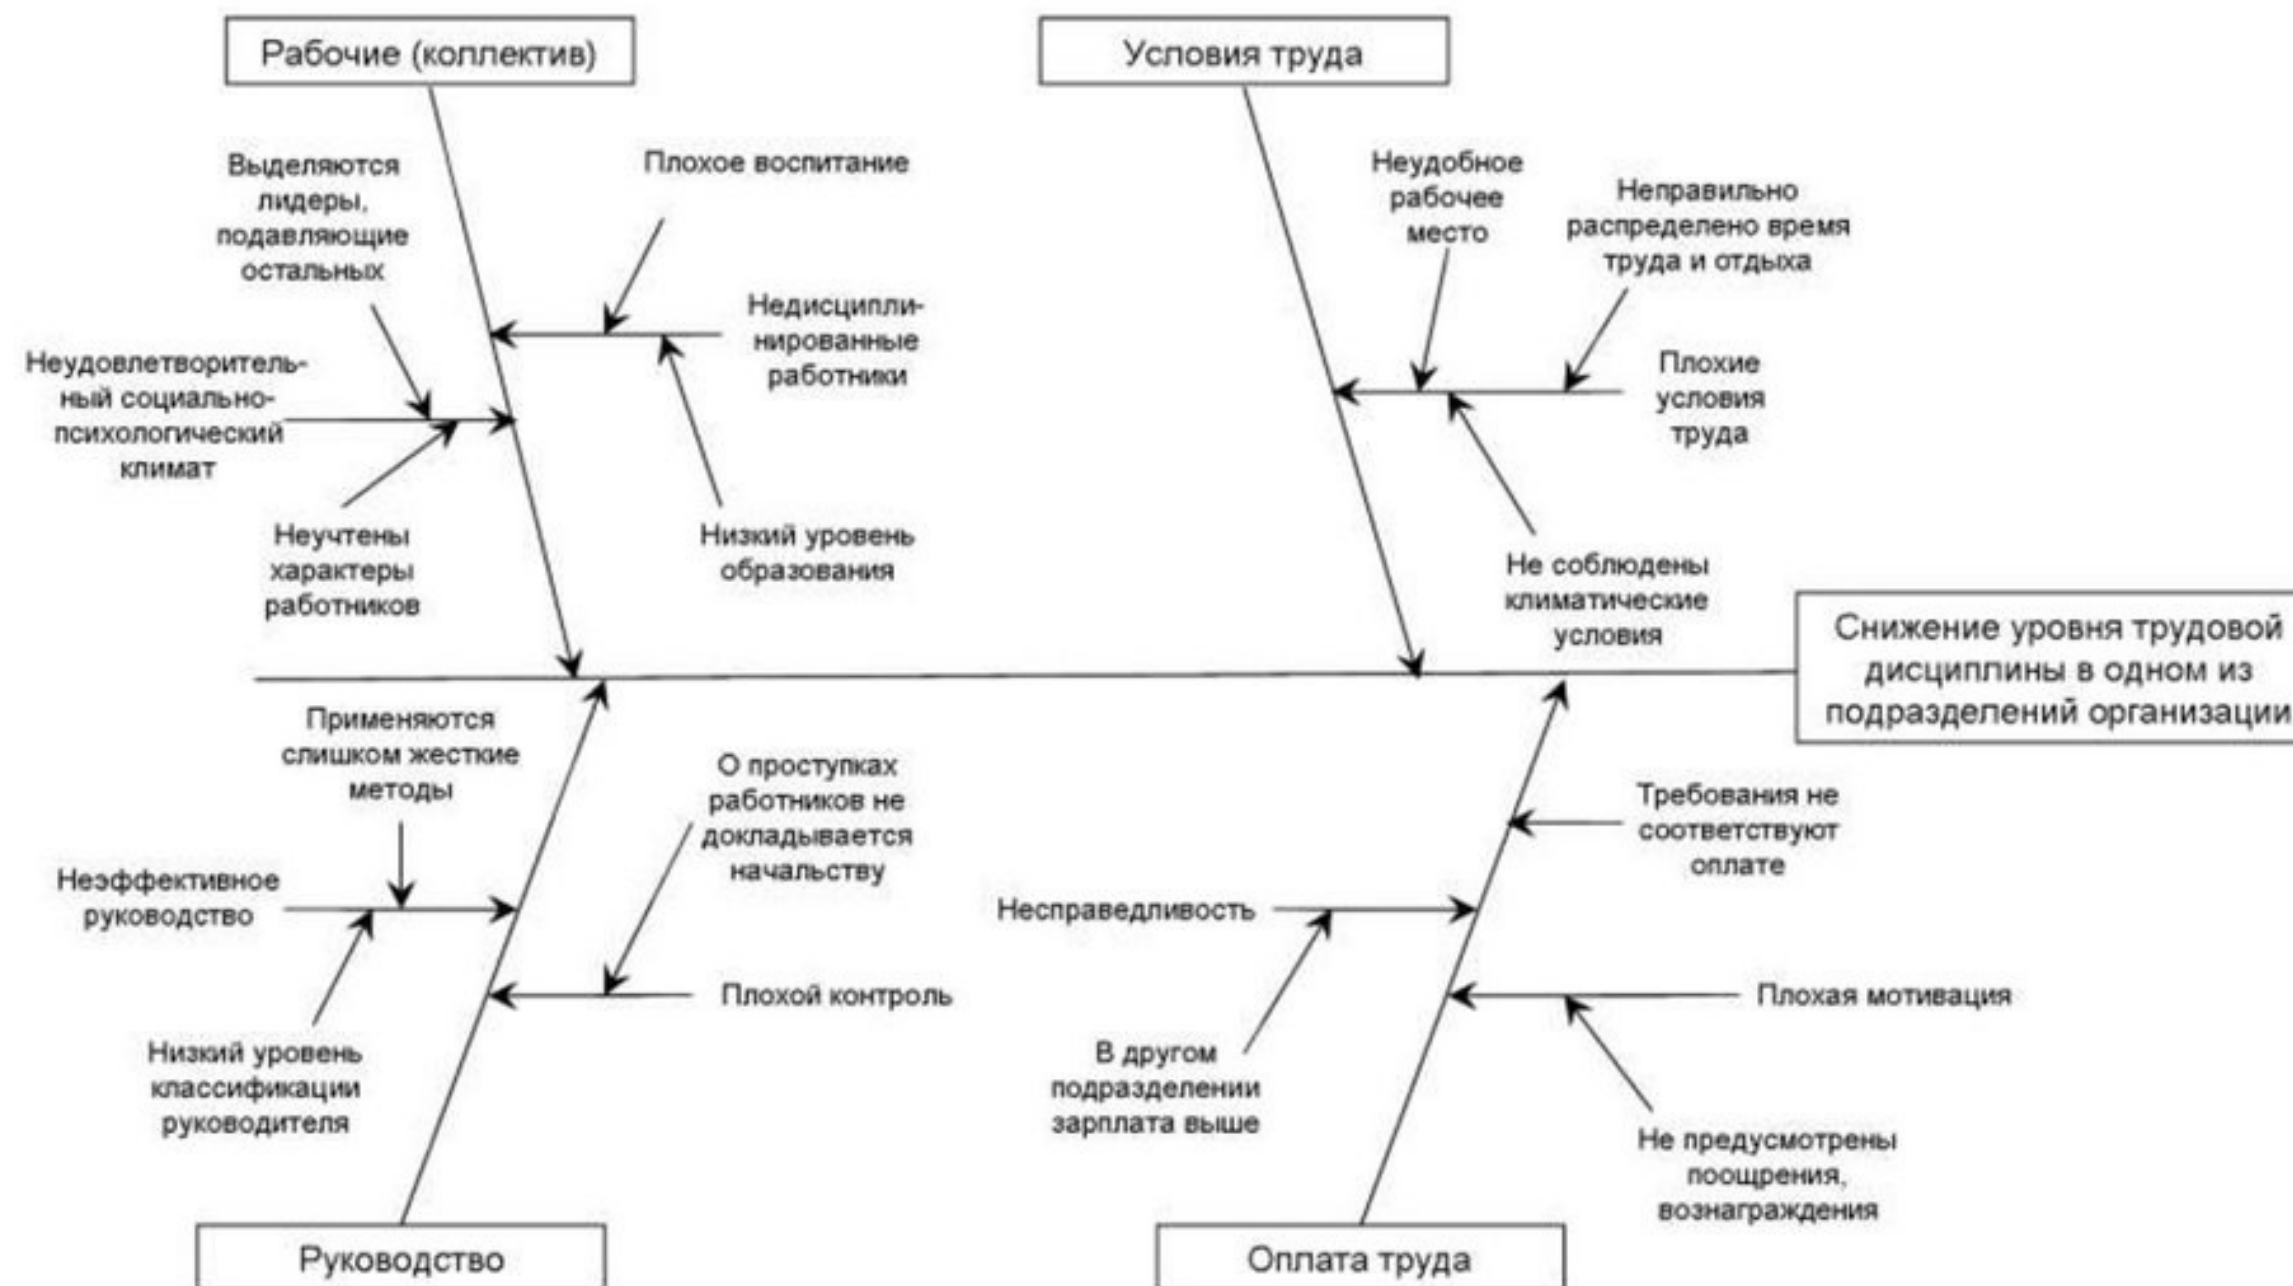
Рабочие (коллектив)

Условия труда

Выделяются лидеры, подавляющие остальных

Плохое воспитание

Недисциплинированные работники

Неудовлетворительный социально-психологический климат

Неучтены характеры работников

Низкий уровень образования

Неудобное рабочее место

Неправильно распределено время труда и отдыха

Плохие условия труда

Не соблюдены климатические условия

Снижение уровня трудовой дисциплины в одном из подразделений организации

Применяются слишком жесткие методы

О проступках работников не докладывается начальству

Неэффективное руководство

Плохой контроль

Низкий уровень классификации руководителя

Требования не соответствуют оплате

Несправедливость

Плохая мотивация

В другом подразделении зарплата выше

Не предусмотрены поощрения, вознаграждения

Руководство

Оплата труда